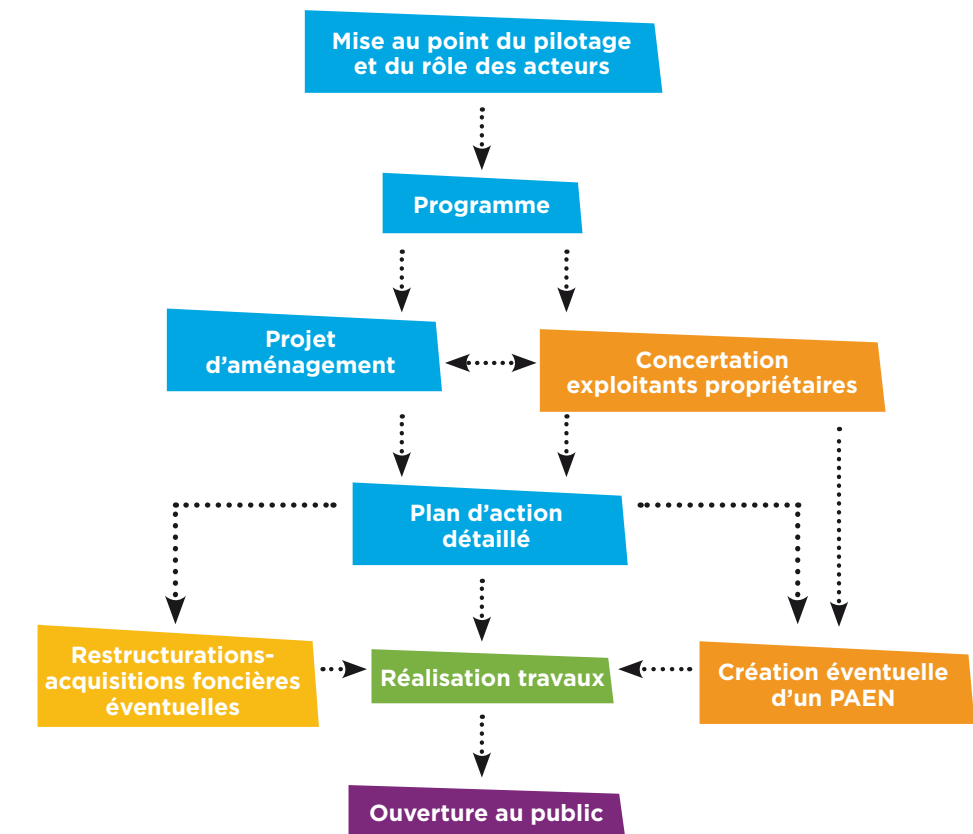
Mise au point du pilotage et du rôle des acteurs

Programme

Projet d'aménagement

Concertation exploitants propriétaires

Plan d'action détaillé

Restructurations-acquisitions foncières éventuelles

Réalisation travaux

Création éventuelle d'un PAEN

Ouverture au public